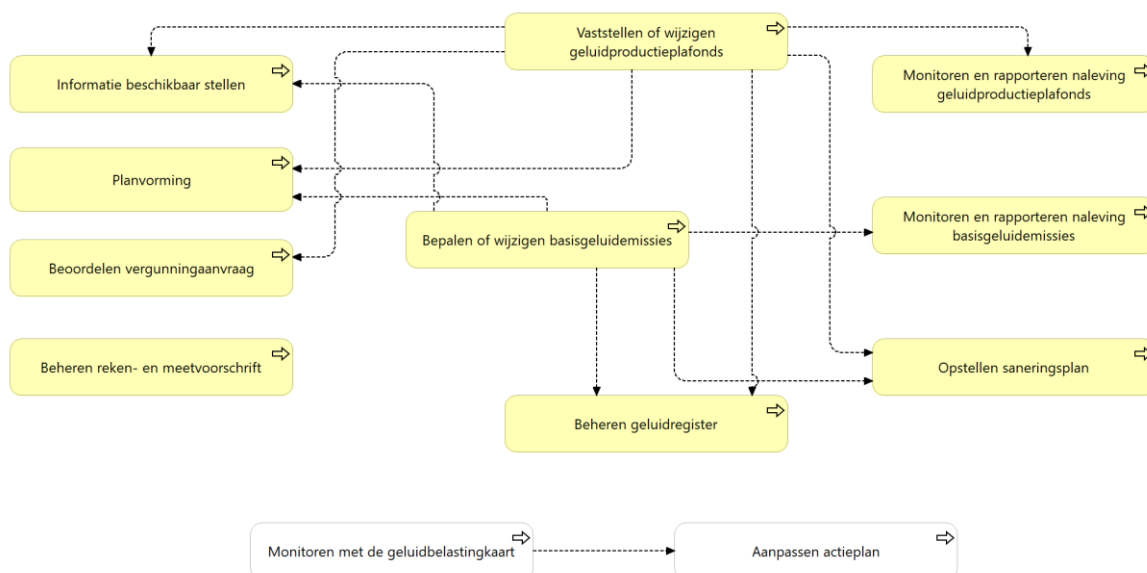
Vaststellen of wijzigen geluidproductieplafonds

Informatie beschikbaar stellen

Monitoren en rapporteren naleving geluidproductieplafonds

Planvorming

Bepalen of wijzigen basisgeluidemissies

Monitoren en rapporteren naleving basisgeluidemissies

Beoordelen vergunningaanvraag

Beheren reken- en meetvoorschrift

Opstellen saneringsplan

Beheren geluidregister

Monitoren met de geluidbelastingkaart

Aanpassen actieplan